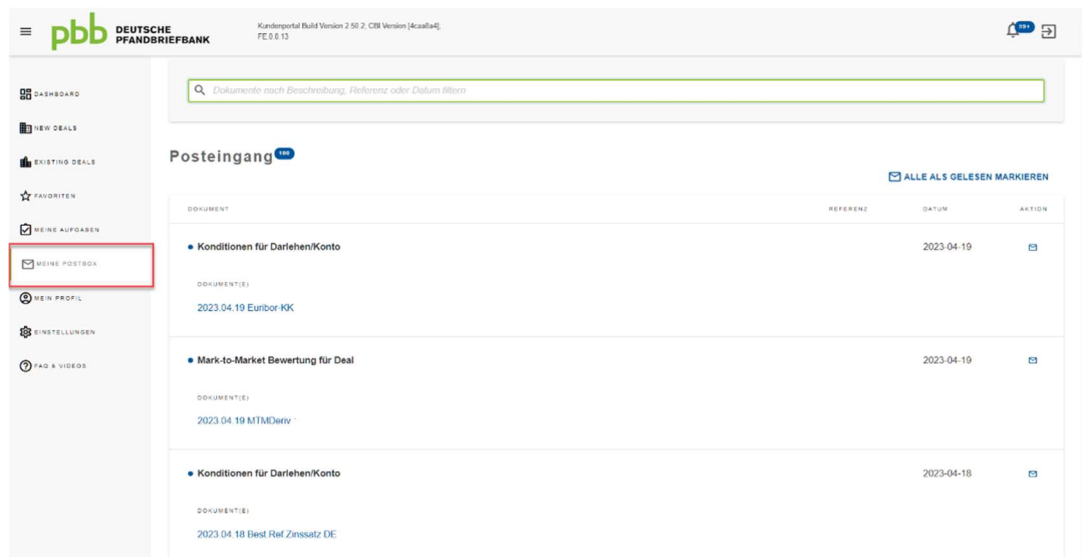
pbb DEUTSCHE PFANDBRIEFBANK

Kundenportal Build Version 2.50.2; CBI Version [4caa8a4]; FE.0.0.13

99+

DASHBOARD
NEW DEALS
EXISTING DEALS
FAVORITEN
MEINE AUFGABEN
MEINE POSTBOX
MEIN PROFIL
EINSTELLUNGEN
FAQ & VIDEOS

Dokumente nach Beschreibung, Referenz oder Datum filtern

Posteingang 100

ALLE ALS GELESEN MARKIEREN

| DOKUMENT | REFERENZ | DATUM | AKTION |
|---|---|---|---|
| • Konditionen für Darlehen/Konto DOKUMENT(E) 2023.04.19 Euribor-KK | | 2023-04-19 | |
| • Mark-to-Market Bewertung für Deal DOKUMENT(E) 2023.04.19 MTMDeriv | | 2023-04-19 | |
| • Konditionen für Darlehen/Konto DOKUMENT(E) 2023.04.18 Best Ref Zinssatz DE | | 2023-04-18 | |